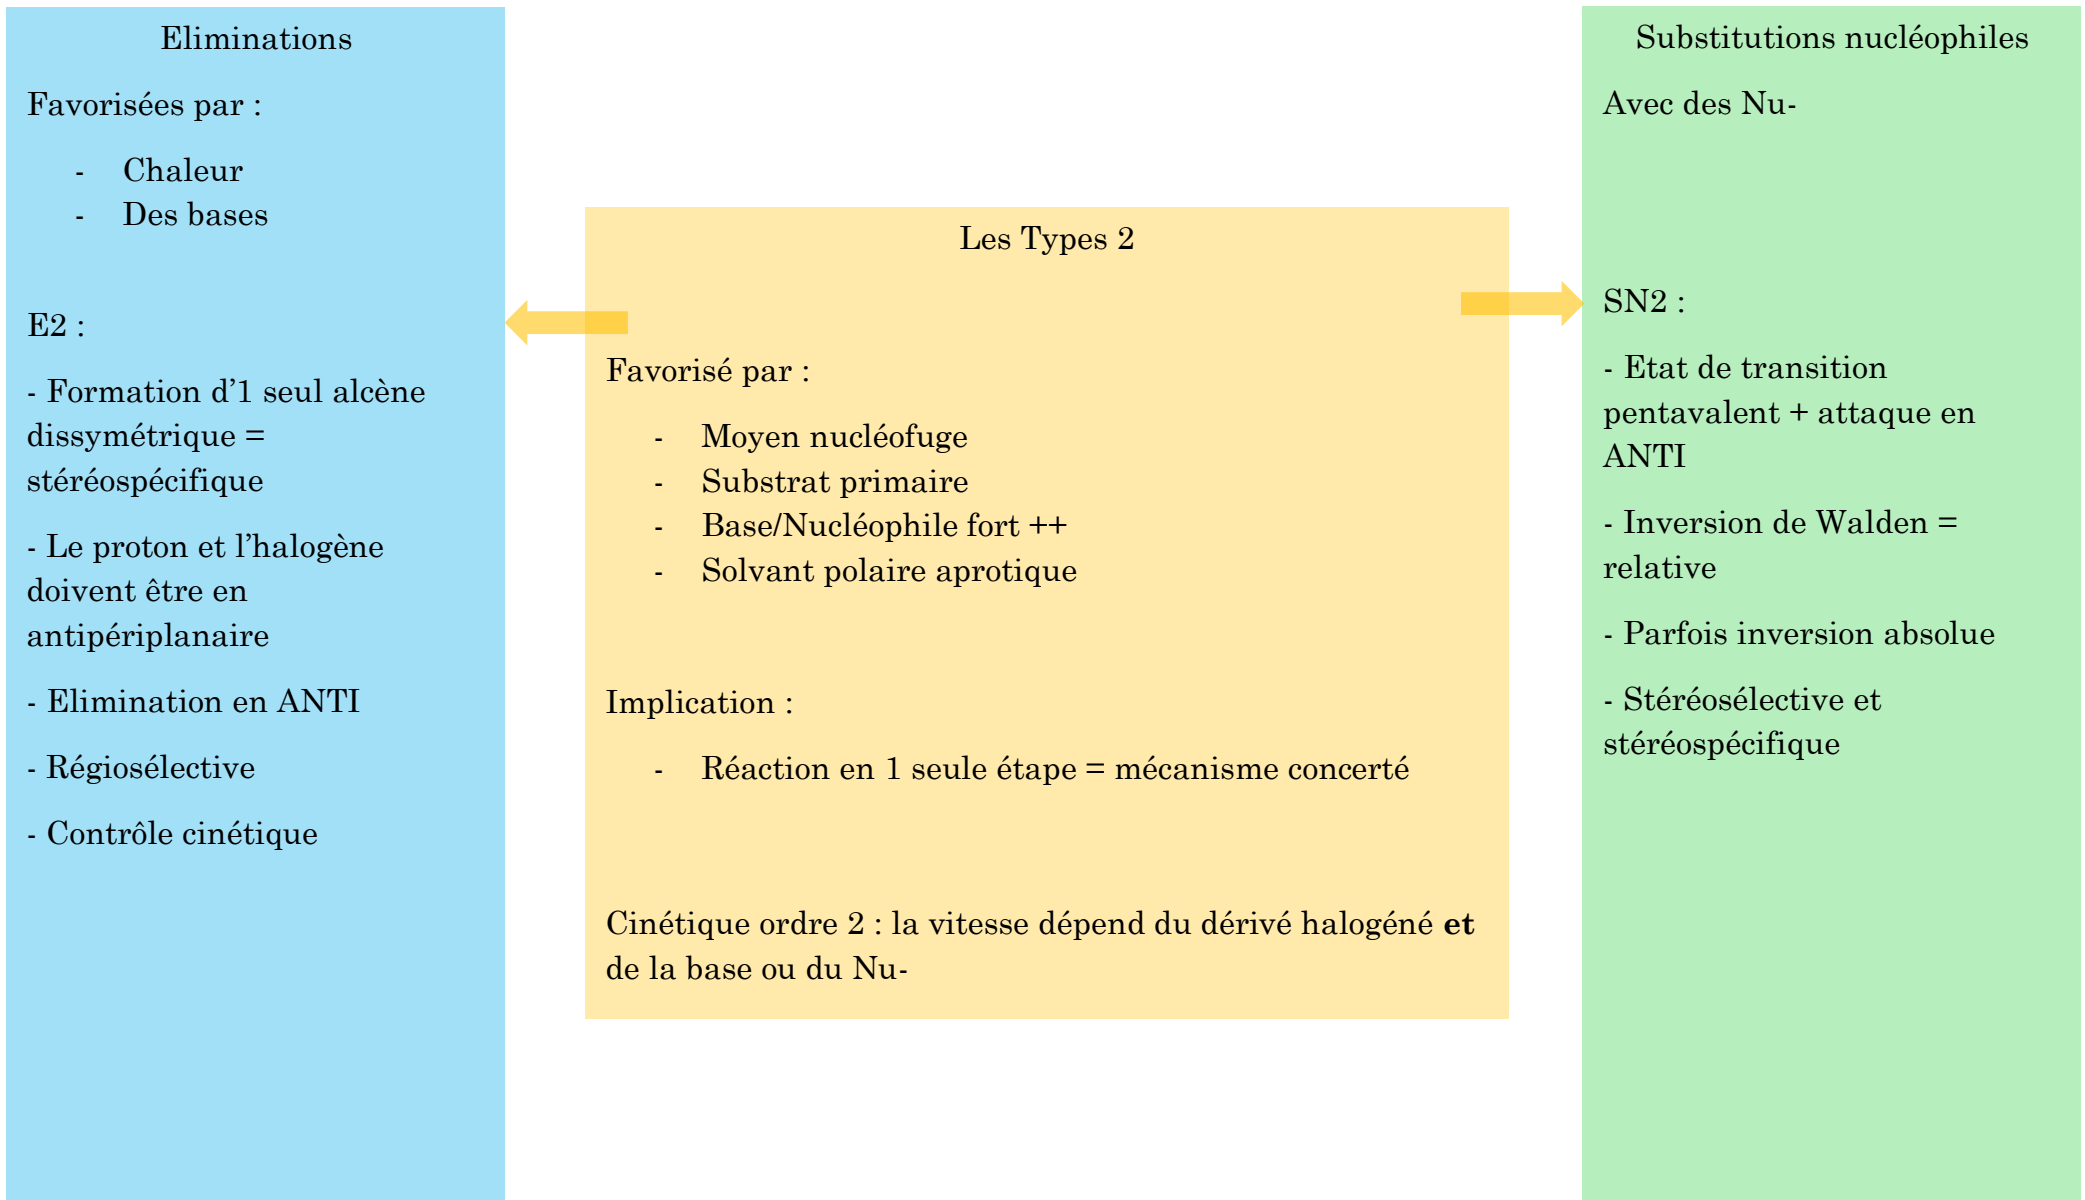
Eliminations

Favorisées par :

- Chaleur
- Des bases

E2 :

- Formation d'1 seul alcène dissymétrique = stéréospécifique

- Le proton et l'halogène doivent être en antipériplanaire

- Elimination en ANTI

- Régiosélective

- Contrôle cinétique

Les Types 2

Favorisé par :

- Moyen nucléofuge
- Substrat primaire
- Base/Nucléophile fort ++
- Solvant polaire aprotique

Implication :

- Réaction en 1 seule étape = mécanisme concerté

Cinétique ordre 2 : la vitesse dépend du dérivé halogéné **et** de la base ou du Nu-

Substitutions nucléophiles

Avec des Nu-

SN2 :

- Etat de transition pentavalent + attaque en ANTI

- Inversion de Walden = relative

- Parfois inversion absolue

- Stéréosélective et stéréospécifique